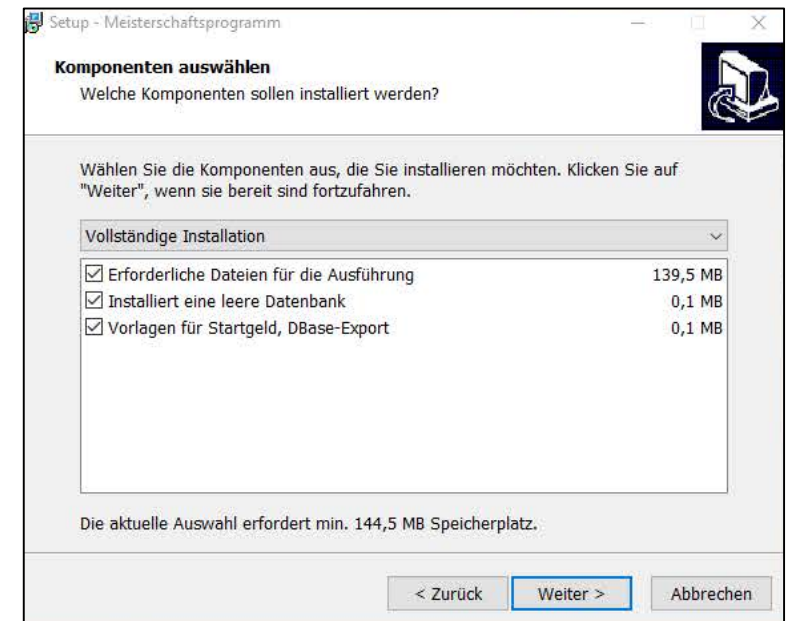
Setup - Meisterschaftsprogramm

Komponenten auswählen
Welche Komponenten sollen installiert werden?

Wählen Sie die Komponenten aus, die Sie installieren möchten. Klicken Sie auf "Weiter", wenn sie bereit sind fortzufahren.

Vollständige Installation

| | |
|---|---|
| ☑ Erforderliche Dateien für die Ausführung | 139,5 MB |
| ☑ Installiert eine leere Datenbank | 0,1 MB |
| ☑ Vorlagen für Startgeld, DBase-Export | 0,1 MB |

Die aktuelle Auswahl erfordert min. 144,5 MB Speicherplatz.

< Zurück Weiter > Abbrechen